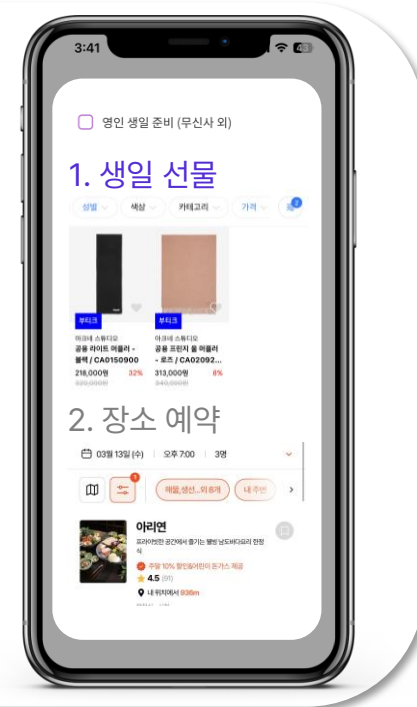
3:41

영인 생일 준비 (무신사 외)

1. 생일 선물

성별 색상 카테고리 가격 2

부티크
아크네 스튜디오
공용 라이트 머플러 - 블랙 / CA0150900
218,000원 32%
320,000원

부티크
아크네 스튜디오
공용 프린지 울 머플러 - 로즈 / CA02092...
313,000원 8%
340,000원

2. 장소 예약

03월 13일 (수) | 오후 7:00 | 3명

1
해물,생선...외 8개 내 주변

아리연
프라이빗한 공간에서 즐기는 '뿔'탄 남도바다요리 한정식
주말 10% 할인혜택인 돈가스 제공
4.5 (91)
내 위치에서 936m